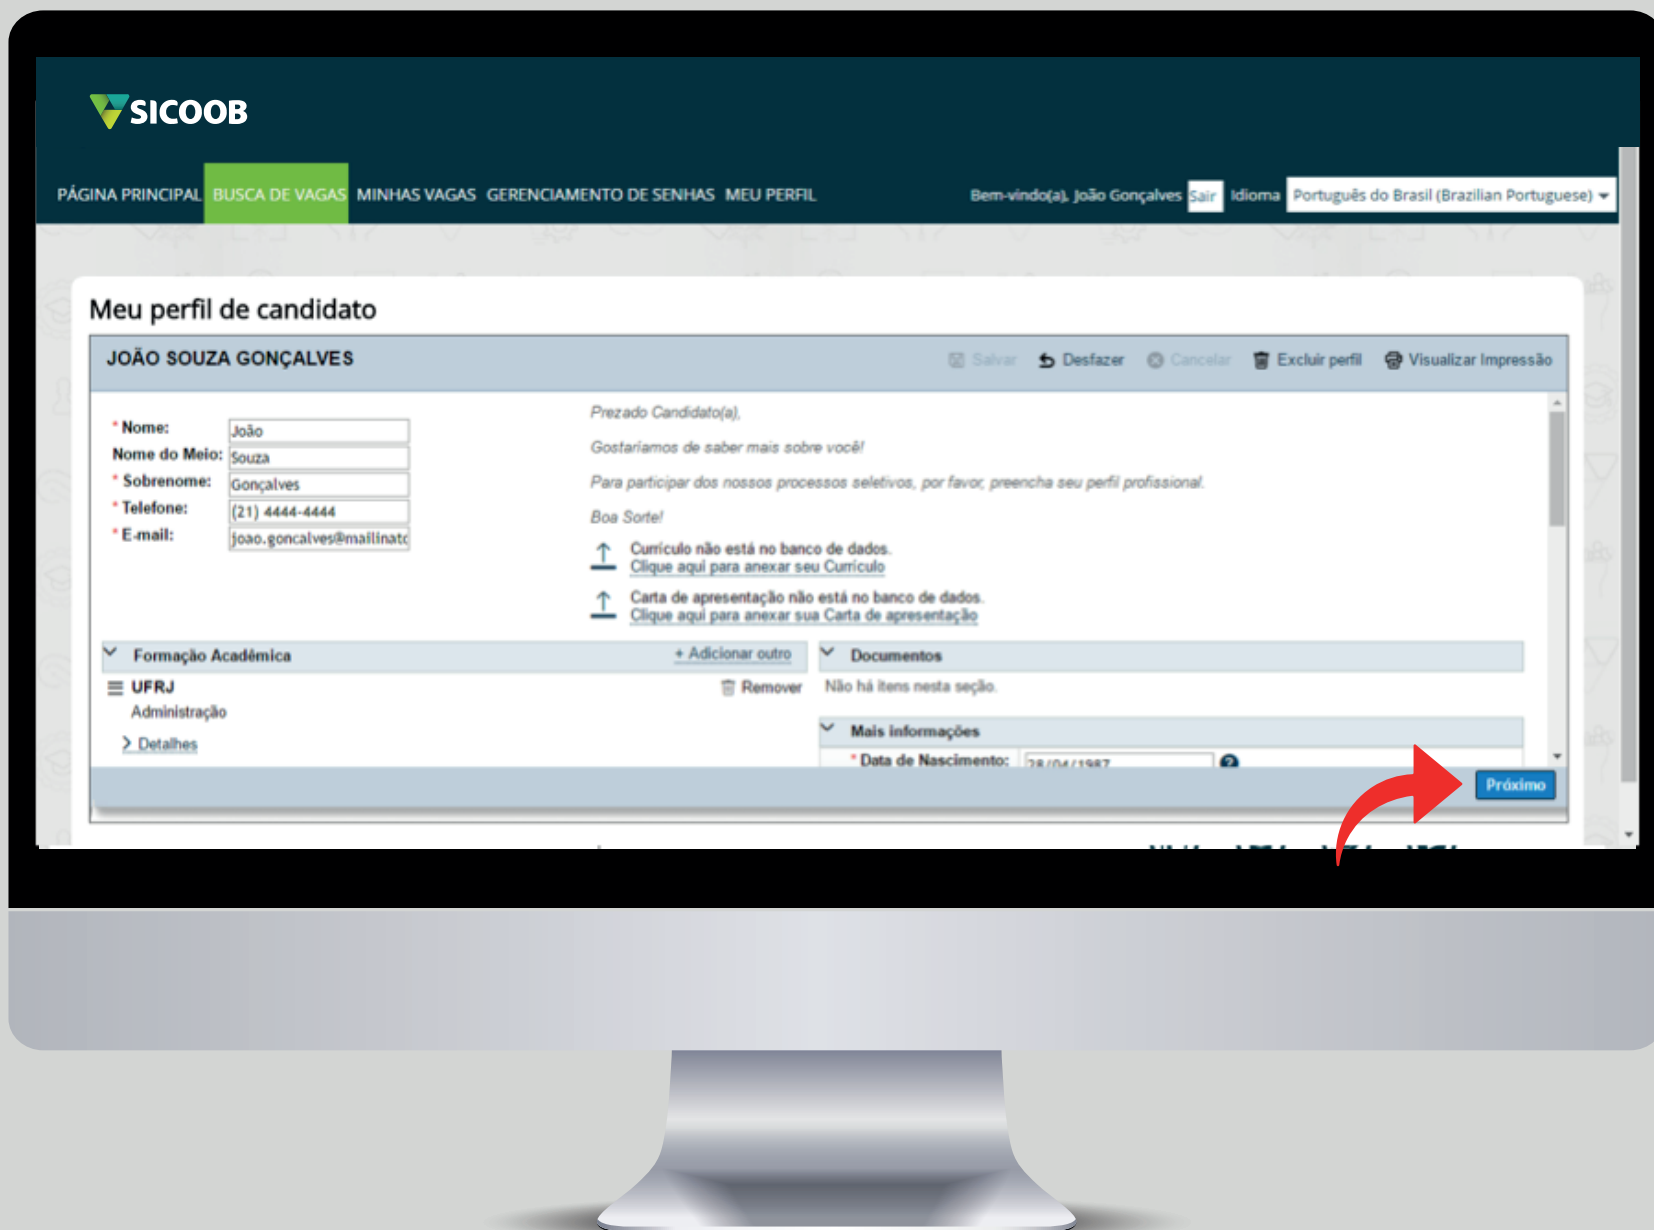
SICOOB

PÁGINA PRINCIPAL BUSCA DE VAGAS MINHAS VAGAS GERENCIAMENTO DE SENHAS MEU PERFIL

Bem-vindo(a), João Gonçalves Sair Idioma Português do Brasil (Brazilian Portuguese)

Meu perfil de candidato

JOÃO SOUZA GONÇALVES

Salvar Desfazer Cancelar Excluir perfil Visualizar Impressão

* Nome: João
Nome do Meio: Souza
* Sobrenome: Gonçalves
* Telefone: (21) 4444-4444
* E-mail: joao.goncalves@mailinatc

Prezado Candidato(a),

Gostaríamos de saber mais sobre você!

Para participar dos nossos processos seletivos, por favor, preencha seu perfil profissional.

Boa Sorte!

Currículo não está no banco de dados.
Clique aqui para anexar seu Currículo

Carta de apresentação não está no banco de dados.
Clique aqui para anexar sua Carta de apresentação

Formação Acadêmica + Adicionar outro

UFRJ Remover
Administração
Detalhes

Documentos
Não há itens nesta seção.

Mais informações
* Data de Nascimento: 28/04/1987

Próximo